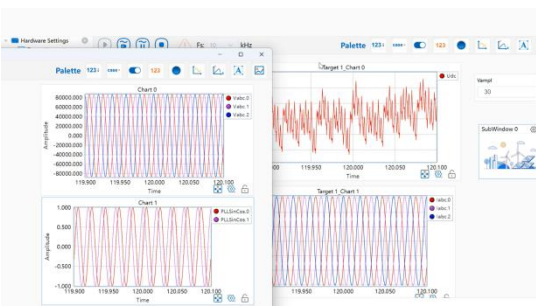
Hardware Settings

Fs

kHz

Palette 123

Palette 123

123

Chart 0

80000.000
60000.000
40000.000
20000.000
0.000
-20000.000
-40000.000
-60000.000
-80000.000

Amplitude

119.900 119.950 120.000 120.050 120.100

Time

Iabc 0
Iabc 1
Iabc 2

Chart 1

1.000
0.500
0.000
-0.500
-1.000

Amplitude

119.900 119.950 120.000 120.050 120.100

Time

PLLSinCos 0
PLLSinCos 1

Target 1_Chart 0

Udc

119.950 120.000 120.050 120.100

Time

Target 1_Chart 1

Iabc 0
Iabc 1
Iabc 2

120.100

Vampl

30

SubWindow 0